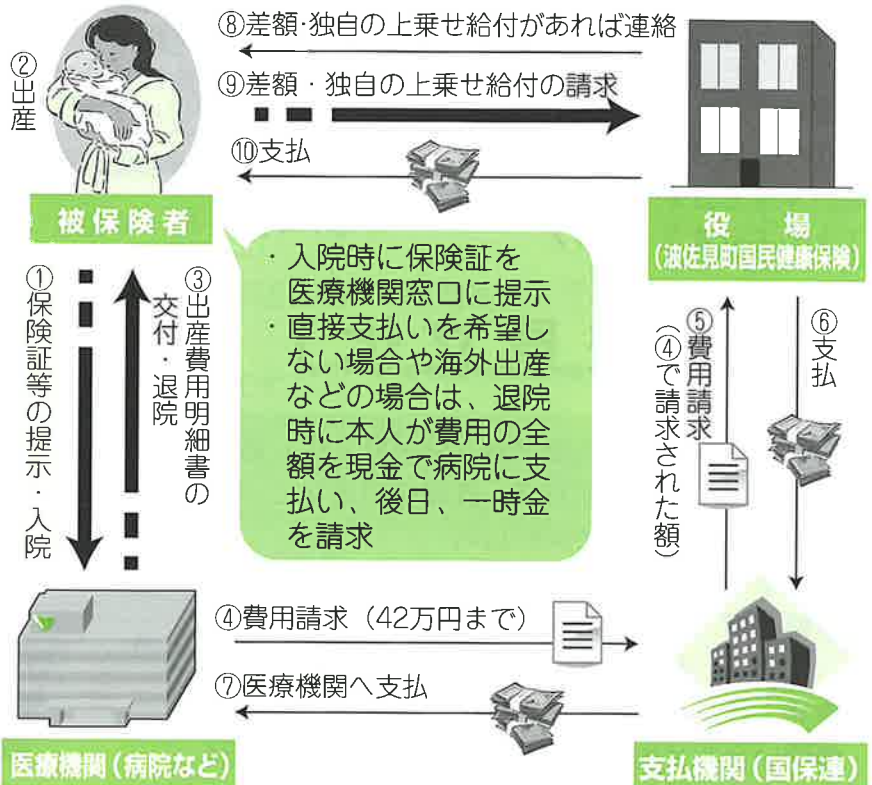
②出産

⑧差額·独自の上乗せ給付があれば連絡

⑨差額・独自の上乗せ給付の請求

⑩支払

被保険者

役　場
(波佐見町国民健康保険)

①保険証等の提示・入院

③出産費用明細書の交付・退院

・入院時に保険証を医療機関窓口に提示
・直接支払いを希望しない場合や海外出産などの場合は、退院時に本人が費用の全額を現金で病院に支払い、後日、一時金を請求

⑤費用請求(④で請求された額)

⑥支払

④費用請求 (42万円まで)

⑦医療機関へ支払

医療機関 (病院など)

支払機関 (国保連)